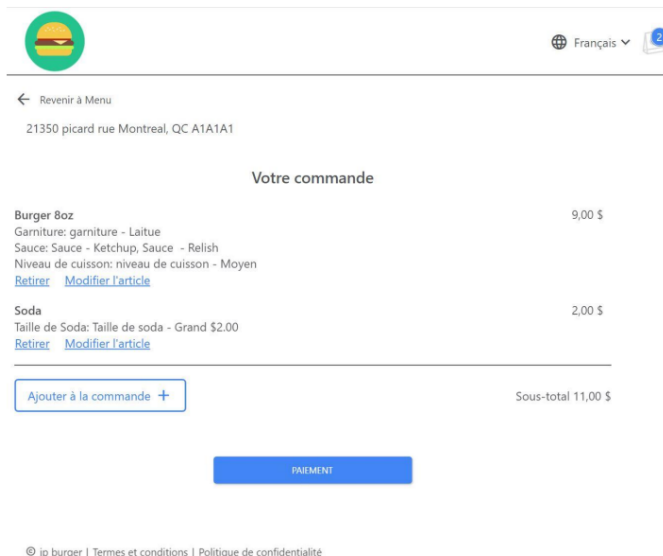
Français 2

Revenir à Menu

21350 picard rue Montreal, QC A1A1A1

Votre commande

Burger 8oz
Garniture: garniture - Laitue
Sauce: Sauce - Ketchup, Sauce - Relish
Niveau de cuisson: niveau de cuisson - Moyen
Retirer Modifier l'article

9,00 $

Soda
Taille de Soda: Taille de soda - Grand $2.00
Retirer Modifier l'article

2,00 $

Ajouter à la commande +

Sous-total 11,00 $

PAIEMENT

© jp burger | Termes et conditions | Politique de confidentialité